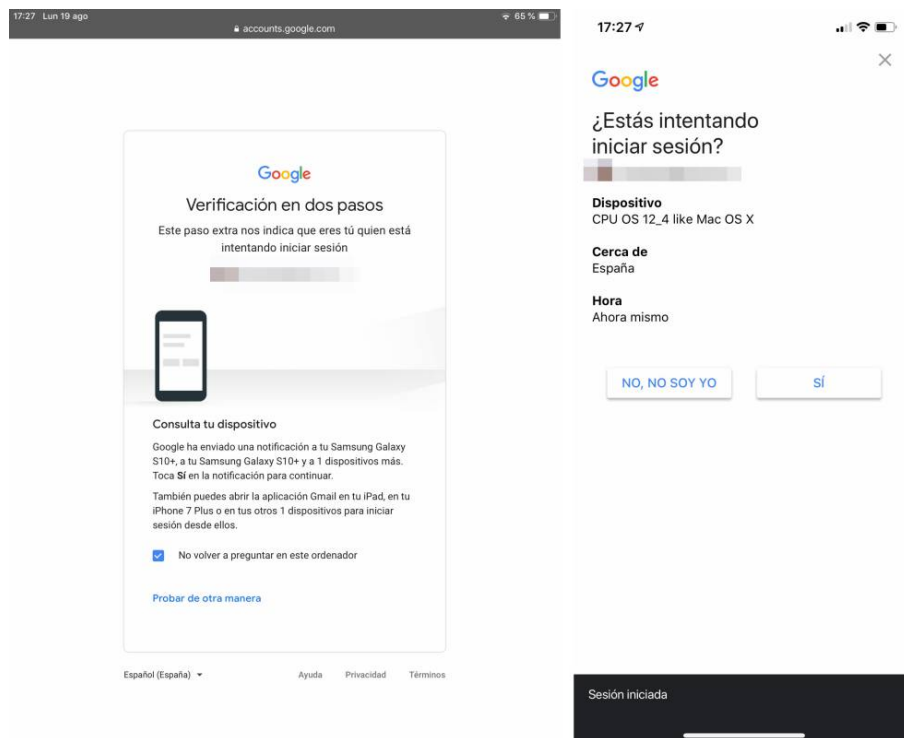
17:27 Lun 19 ago
accounts.google.com
65 %

Google

Verificación en dos pasos

Este paso extra nos indica que eres tú quien está intentando iniciar sesión

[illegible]

Consulta tu dispositivo

Google ha enviado una notificación a tu Samsung Galaxy S10+, a tu Samsung Galaxy S10+ y a 1 dispositivos más. Toca **Sí** en la notificación para continuar.

También puedes abrir la aplicación Gmail en tu iPad, en tu iPhone 7 Plus o en tus otros 1 dispositivos para iniciar sesión desde ellos.

No volver a preguntar en este ordenador

Probar de otra manera

Español (España)

Ayuda Privacidad Términos

17:27

Google

¿Estás intentando iniciar sesión?

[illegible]

Dispositivo
CPU OS 12_4 like Mac OS X

Cerca de
España

Hora
Ahora mismo

NO, NO SOY YO

SÍ

Sesión iniciada